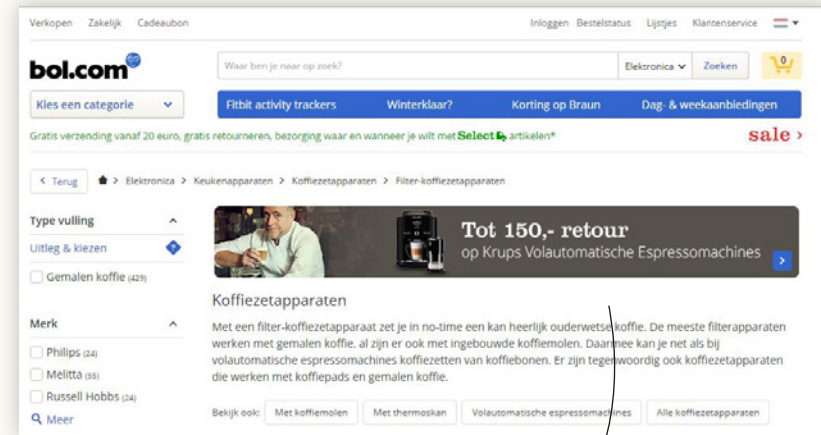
Verkopen Zakelijk Cadeaubon

Inloggen Bestelstatus Lijstjes Klantenservice

bol.com

Waar ben je naar op zoek?

Elektronica

Zoeken

0

Kies een categorie

Fitbit activity trackers

Winterklaar?

Korting op Braun

Dag- & weekaanbiedingen

Gratis verzending vanaf 20 euro, gratis retourneren, bezorging waar en wanneer je wilt met Select artikelen*

sale ›

‹ Terug

› Elektronica › Keukenapparaten › Koffiezetapparaten › Filter-koffiezetapparaten

Type vulling

Uitleg & kiezen

Gemalen koffie (429)

Merk

Philips (24)

Melitta (35)

Russell Hobbs (24)

Meer

Tot 150,- retour

op Krups Volautomatische Espressomachines

Koffiezetapparaten

Met een filter-koffiezetapparaat zet je in no-time een kan heerlijk ouderwetse koffie. De meeste filterapparaten werken met gemalen koffie, al zijn er ook met ingebouwde koffiemolen. Daarmee kan je net als bij volautomatische espressomachines koffiezetten van koffiebonen. Er zijn tegenwoordig ook koffiezetapparaten die werken met koffiepads en gemalen koffie.

Bekijk ook: Met koffiemolen Met thermoskan Volautomatische espressomachines Alle koffiezetapparaten